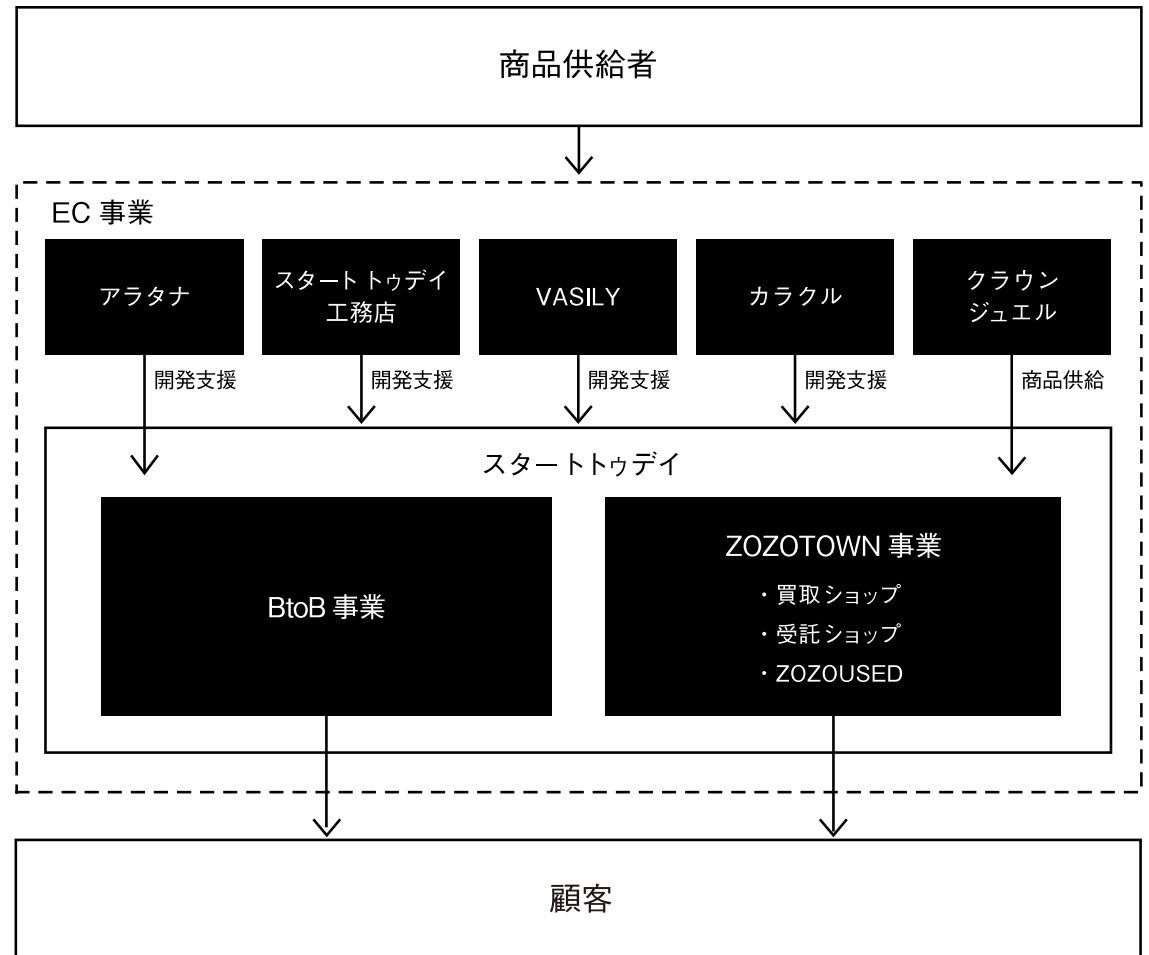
商品供給者

EC 事業

アラタナ

スタートトゥデイ工務店

VASILY

カラクル

クラウンジュエル

開発支援

開発支援

開発支援

開発支援

商品供給

スタートトゥデイ

BtoB 事業

ZOZOTOWN 事業
・買取ショップ
・受託ショップ
・ZOZOUSED

顧客